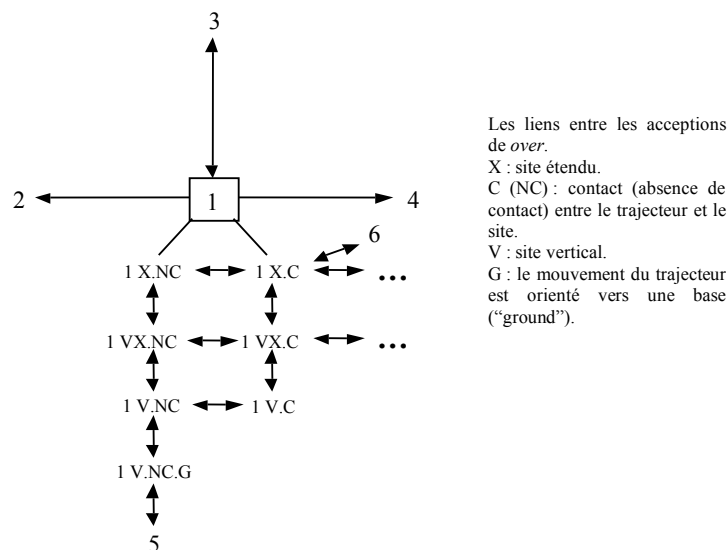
3

2

1

4

6

1 X.NC

1 X.C

…

1 VX.NC

1 VX.C

…

1 V.NC

1 V.C

1 V.NC.G

5

Les liens entre les acceptions de *over*.
X : site étendu.
C (NC) : contact (absence de contact) entre le trajecteur et le site.
V : site vertical.
G : le mouvement du trajecteur est orienté vers une base ("ground").